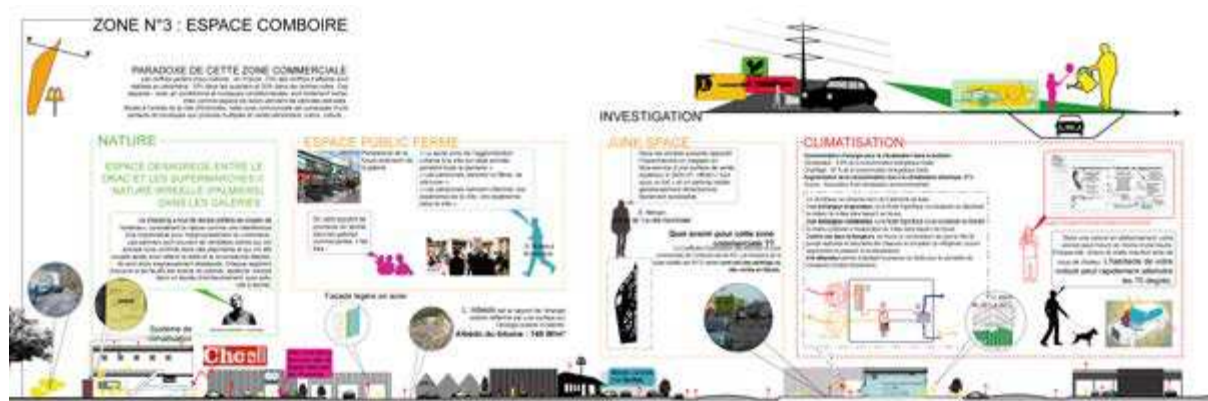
ZONE N°3 : ESPACE COMBOIRE

PARADOXE DE CETTE ZONE COMMERCIALE
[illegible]

INVESTIGATION

NATURE

ESPACE DÉLAISSÉ ENTRE LE DRAC ET LES SUPERMARCHÉS // NATURE ARTIFICIELLE (PALMIERS) DANS LES GALERIES

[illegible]

Système de climatisation

ESPACE PUBLIC FERMÉ

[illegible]

Façade légère en acier

L'albédo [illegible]
Albédo du bitume : 140 W/m²

JUNK SPACE

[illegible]

Quel avenir pour cette zone commerciale ??

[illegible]

CLIMATISATION

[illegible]

Chéri